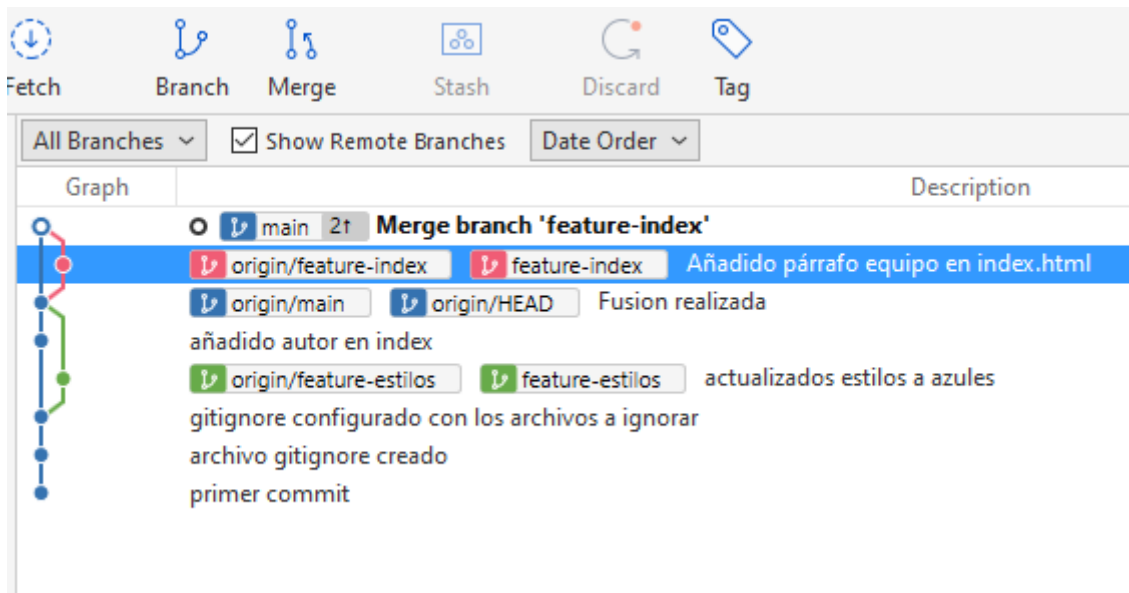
Fetch Branch Merge Stash Discard Tag

All Branches ⌄ Show Remote Branches Date Order ⌄

| Graph | Description |
|---|---|
| | main 2↑ **Merge branch 'feature-index'** |
| | origin/feature-index feature-index Añadido párrafo equipo en index.html |
| | origin/main origin/HEAD Fusion realizada |
| | añadido autor en index |
| | origin/feature-estilos feature-estilos actualizados estilos a azules |
| | gitignore configurado con los archivos a ignorar |
| | archivo gitignore creado |
| | primer commit |